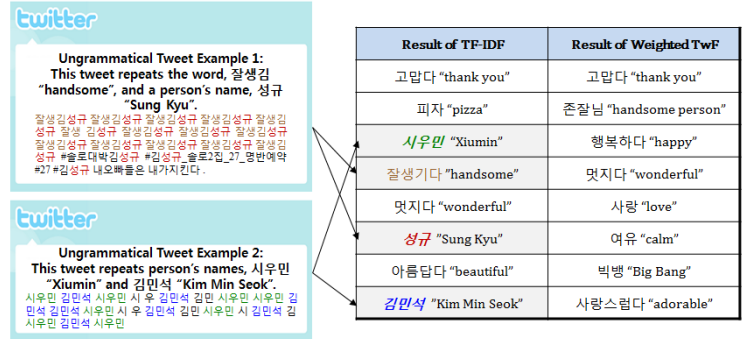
twitter

Ungrammatical Tweet Example 1:
This tweet repeats the word, 잘생김 "handsome", and a person's name, 성규 "Sung Kyu".

잘생김성규 잘생김잘생김성규 잘생김잘생김성규 잘생김잘생김성규 잘생 김성규 잘생김성규 잘생김성규 잘생김성규 잘생김성규 잘생김성규 잘생김성규 잘생김성규 잘생김성규 잘생김성규 잘생김성규 #솔로대박김성규 #김성규_솔로2집_27_명반예약 #27 #김성규 내오빠들은 내가지킨다 .

twitter

Ungrammatical Tweet Example 2:
This tweet repeats person's names, 시우민 "Xiumin" and 김민석 "Kim Min Seok".

시우민 김민석 시우민 시 우 김민석 김민 시우민 시우민 김민석 김민석 시우민 시 우 김민석 김민 시우민 시 김민석 김 시우민 김민석 시우민

| Result of TF-IDF | Result of Weighted TwF |
|---|---|
| 고맙다 "thank you" | 고맙다 "thank you" |
| 피자 "pizza" | 존잘님 "handsome person" |
| 시우민 "Xiumin" | 행복하다 "happy" |
| 잘생기다 "handsome" | 멋지다 "wonderful" |
| 멋지다 "wonderful" | 사랑 "love" |
| 성규 "Sung Kyu" | 여유 "calm" |
| 아름답다 "beautiful" | 빅뱅 "Big Bang" |
| 김민석 "Kim Min Seok" | 사랑스럽다 "adorable" |